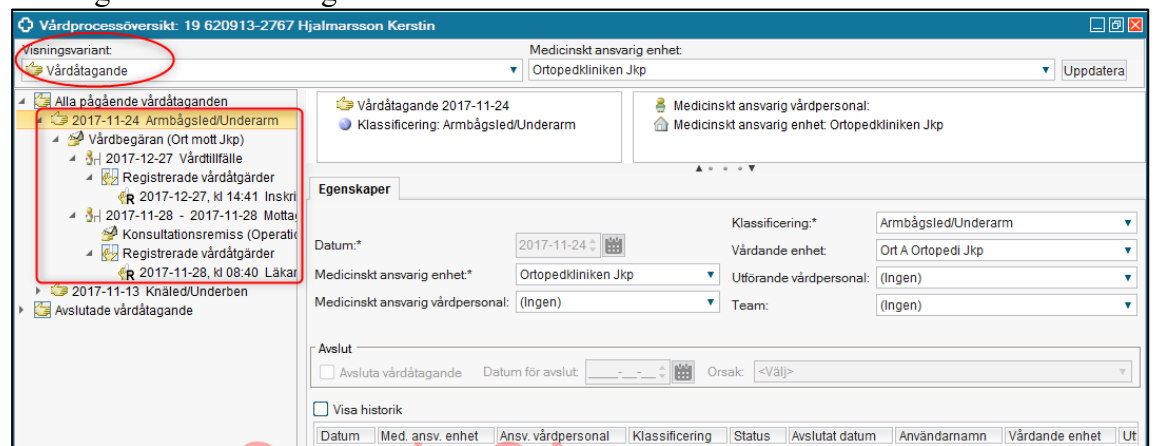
Vårdprocessöversikt: 19 620913-2767 Hjalmarsson Kerstin

Visningsvariant:
Vårdåtagande

Medicinskt ansvarig enhet:
Ortopedkliniken Jkp
Uppdatera

Alla pågående vårdåtaganden
2017-11-24 Armbågsled/Underarm
Vårdbegäran (Ort mott Jkp)
2017-12-27 Vårdtillfälle
Registrerade vårdåtgärder
2017-12-27, kl 14:41 Inskri
2017-11-28 - 2017-11-28 Motta
Konsultationsremiss (Operatio
Registrerade vårdåtgärder
2017-11-28, kl 08:40 Läkar
2017-11-13 Knäled/Underben
Avslutade vårdåtagande

Vårdåtagande 2017-11-24
Klassificering: Armbågsled/Underarm

Medicinskt ansvarig vårdpersonal:
Medicinskt ansvarig enhet: Ortopedkliniken Jkp

Egenskaper

Datum:* 2017-11-24
Medicinskt ansvarig enhet:* Ortopedkliniken Jkp
Medicinskt ansvarig vårdpersonal: (Ingen)

Klassificering:* Armbågsled/Underarm
Vårdande enhet: Ort A Ortopedi Jkp
Utförande vårdpersonal: (Ingen)
Team: (Ingen)

Avslut
Avsluta vårdåtagande
Datum för avslut: ____-__-__
Orsak: <Välj>

Visa historik

| Datum | Med. ansv. enhet | Ansv. vårdpersonal | Klassificering | Status | Avslutat datum | Användarnamn | Vårdande enhet | Ut |
|---|---|---|---|---|---|---|---|---|